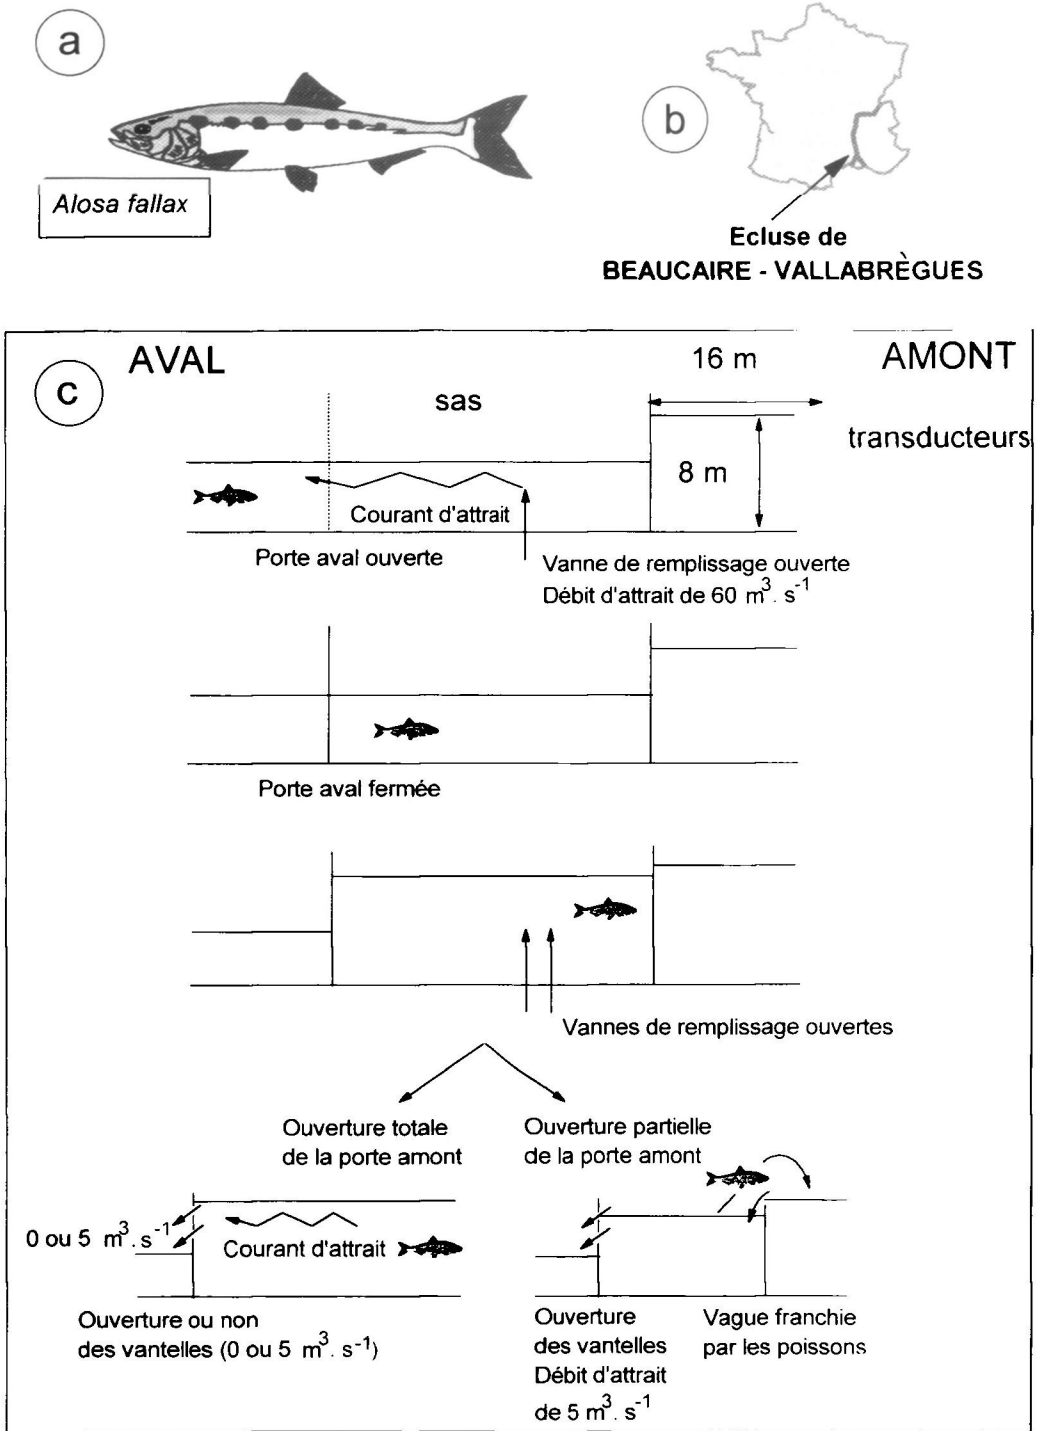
a

Alosa fallax

b

Ecluse de
BEAUCAIRE - VALLABRÈGUES

c

AVAL

16 m

AMONT

sas

transducteurs

8 m

Courant d'attrait

Porte aval ouverte

Vanne de remplissage ouverte
Débit d'attrait de 60 $m^3 . s^{-1}$

Porte aval fermée

Vannes de remplissage ouvertes

Ouverture totale
de la porte amont

Ouverture partielle
de la porte amont

0 ou 5 $m^3 . s^{-1}$

Courant d'attrait

Ouverture ou non
des vantelles (0 ou 5 $m^3 . s^{-1}$)

Ouverture
des vantelles
Débit d'attrait
de 5 $m^3 . s^{-1}$

Vague franchie
par les poissons